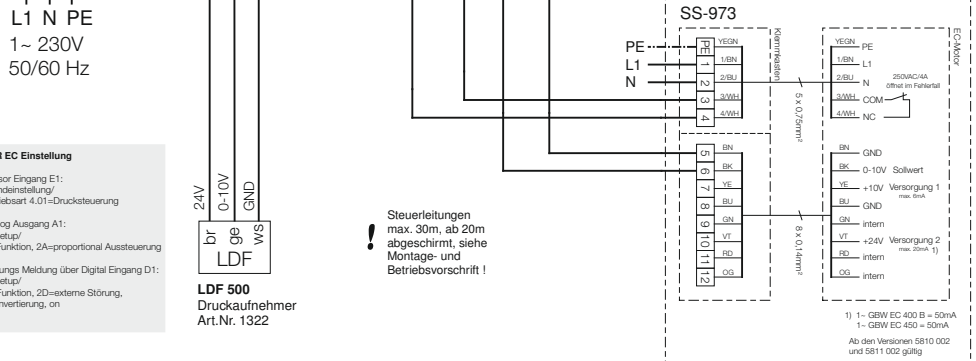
L1 N PE
1~ 230V
50/60 Hz

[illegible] EC Einstellung
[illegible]sor Eingang E1:
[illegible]ndeinstellung/
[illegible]iebsart 4.01=Drucksteuerung
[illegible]og Ausgang A1:
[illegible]etup/
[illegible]Funktion, 2A=proportional Aussteuerung
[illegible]ungs Meldung über Digital Eingang D1:
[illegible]etup/
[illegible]Funktion, 2D=externe Störung,
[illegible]nvertierung, on

24V 0-10V GND
br ge ws
LDF

LDF 500
Druckaufnehmer
Art.Nr. 1322

!
Steuerleitungen max. 30m, ab 20m abgeschirmt, siehe Montage- und Betriebsvorschrift !

SS-973
Klemmkasten
PE
L1
N
PE YEGN
1 1/BN
2 2/BU
3 3/WH
4 4/WH
5 x 0,75mm²
5 BN
6 BK
7 YE
8 BU
9 GN
10 VT
11 RD
12 OG
8 x 0,14mm²

EC-Motor
YEGN PE
1/BN L1
2/BU N
250VAC/4A
öffnet im Fehlerfall
3/WH COM
4/WH NC
BN GND
BK 0-10V Sollwert
YE +10V Versorgung 1
max. 6mA
BU GND
GN intern
VT +24V Versorgung 2
max. 20mA 1)
RD intern
OG intern

1) 1~ GBW EC 400 B = 50mA
1~ GBW EC 450 = 50mA
Ab den Versionen 5810 002
und 5811 002 gültig